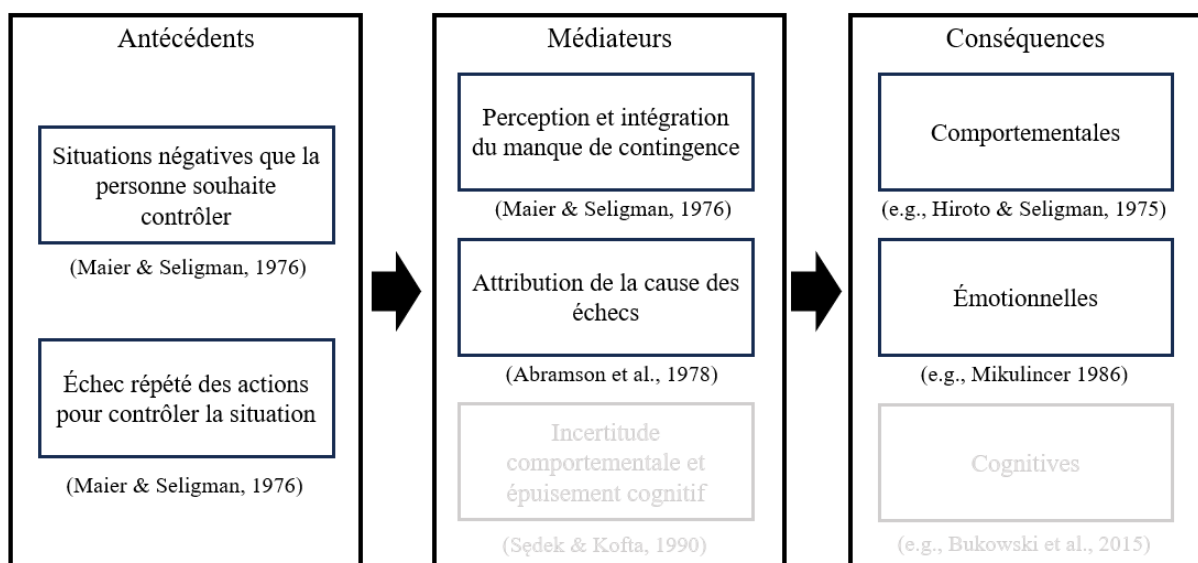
Antécédents

Situations négatives que la personne souhaite contrôler

(Maier & Seligman, 1976)

Échec répété des actions pour contrôler la situation

(Maier & Seligman, 1976)

Médiateurs

Perception et intégration du manque de contingence

(Maier & Seligman, 1976)

Attribution de la cause des échecs

(Abramson et al., 1978)

Incertitude comportementale et épuisement cognitif

(Sędek & Kofta, 1990)

Conséquences

Comportementales

(e.g., Hiroto & Seligman, 1975)

Émotionnelles

(e.g., Mikulincer 1986)

Cognitives

(e.g., Bukowski et al., 2015)